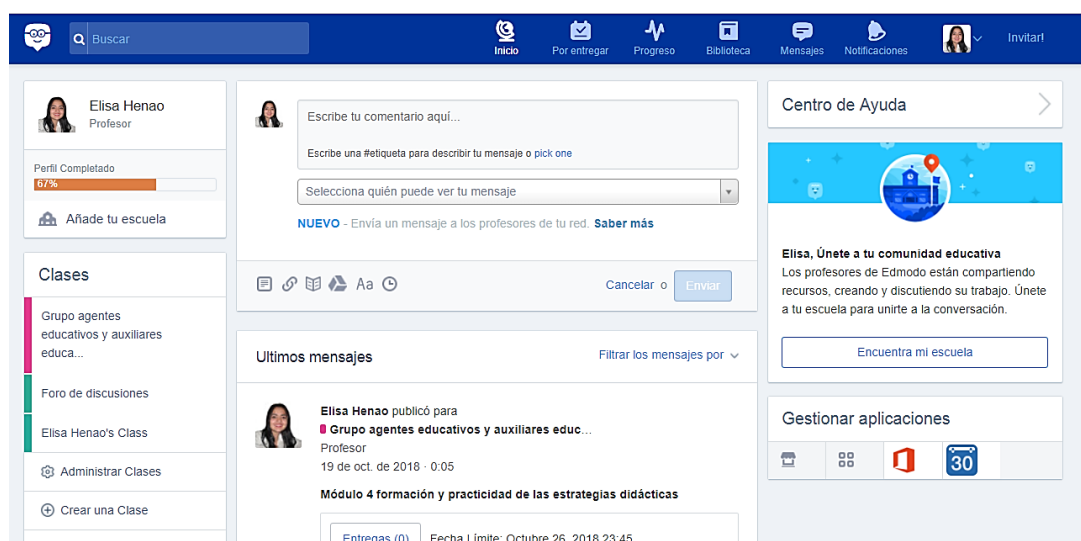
Buscar

Inicio
Por entregar
Progreso
Biblioteca
Mensajes
Notificaciones
Invitar!

Elisa Henao
Profesor

Perfil Completado
67%

Añade tu escuela

Clases

Grupo agentes educativos y auxiliares educa...

Foro de discusiones

Elisa Henao's Class

Administrar Clases

Crear una Clase

Escribe tu comentario aquí...

Escribe una #etiqueta para describir tu mensaje o pick one

Selecciona quién puede ver tu mensaje

NUEVO - Envía un mensaje a los profesores de tu red. Saber más

Aa

Cancelar o Enviar

Ultimos mensajes

Filtrar los mensajes por

Elisa Henao publicó para
Grupo agentes educativos y auxiliares educ...
Profesor
19 de oct. de 2018 · 0:05

Módulo 4 formación y practicidad de las estrategias didácticas

Entregas (0) Fecha Límite: Octubre 26, 2018 23:45

Centro de Ayuda

Elisa, Únete a tu comunidad educativa
Los profesores de Edmodo están compartiendo recursos, creando y discutiendo su trabajo. Únete a tu escuela para unirte a la conversación.

Encuentra mi escuela

Gestionar aplicaciones

30